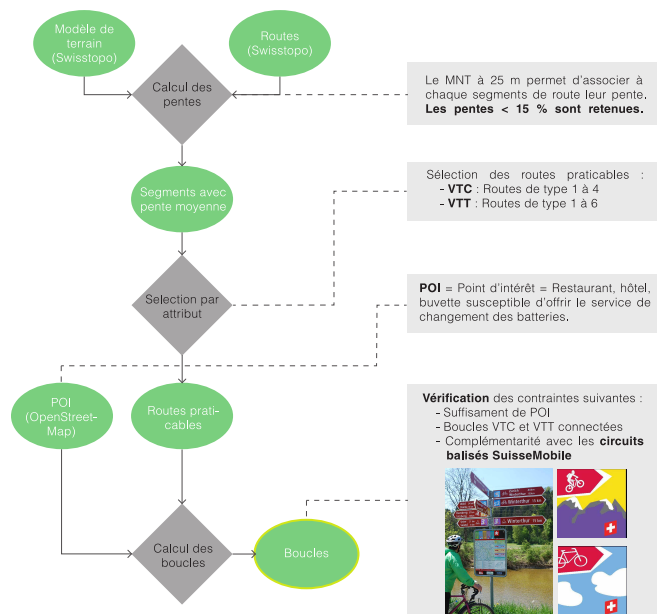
Modèle de terrain (Swisstopo)

Routes (Swisstopo)

Calcul des pentes

Le MNT à 25 m permet d'associer à chaque segments de route leur pente. **Les pentes < 15 % sont retenues.**

Segments avec pente moyenne

Sélection des routes praticables :
- **VTC** : Routes de type 1 à 4
- **VTT** : Routes de type 1 à 6

Selection par attribut

**POI** = Point d'intérêt = Restaurant, hôtel, buvette susceptible d'offrir le service de changement des batteries.

POI (OpenStreet-Map)

Routes praticables

**Vérification** des contraintes suivantes :
- Suffisament de POI
- Boucles VTC et VTT connectées
- Complémentarité avec les **circuits balisés SuisseMobile**

Calcul des boucles

Boucles